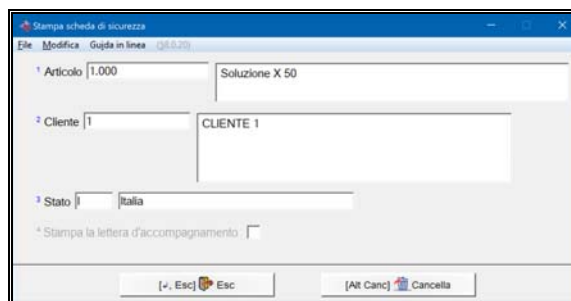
Stampa scheda di sicurezza

File Modifica Guida in linea (38.0.20)

¹ Articolo 1.000 Soluzione X 50

² Cliente 1 CLIENTE 1

³ Stato I Italia

⁴ Stampa la lettera d'accompagnamento

[↵, Esc] Esc

[Alt Canc] Cancella